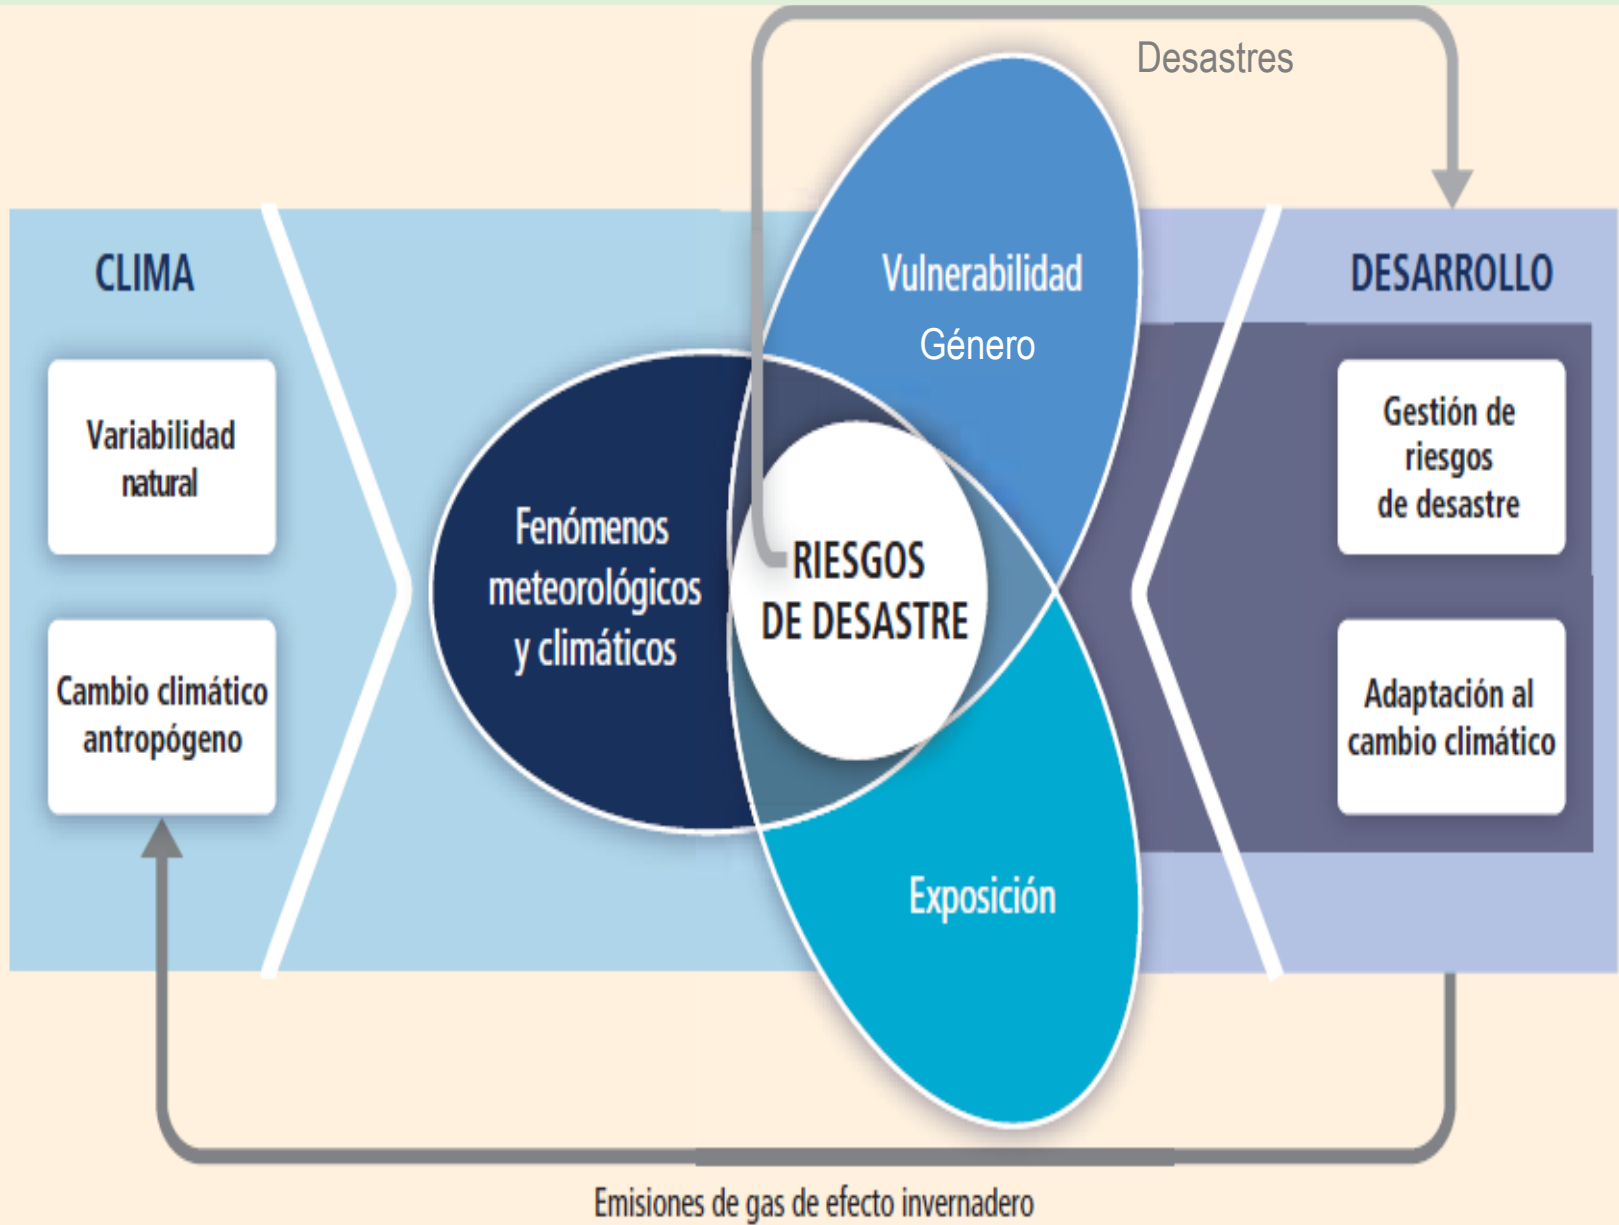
Desastres

CLIMA

Variabilidad natural

Cambio climático antropógeno

Fenómenos meteorológicos y climáticos

Vulnerabilidad

Género

RIESGOS DE DESASTRE

Exposición

DESARROLLO

Gestión de riesgos de desastre

Adaptación al cambio climático

Emisiones de gas de efecto invernadero